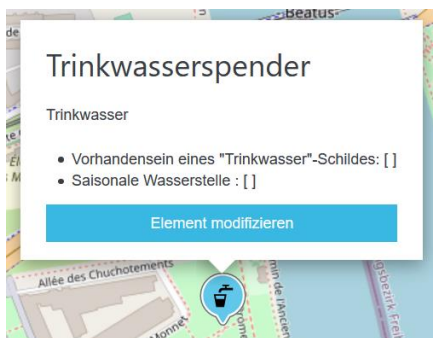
Beatus-
de

Trinkwasserspender

Trinkwasser

• Vorhandensein eines "Trinkwasser"-Schildes: [ ]
• Saisonale Wasserstelle : [ ]

Element modifizieren

Allée des Chuchotements
min de l'Ancien
gsbezirk Frei
Monnet
rom